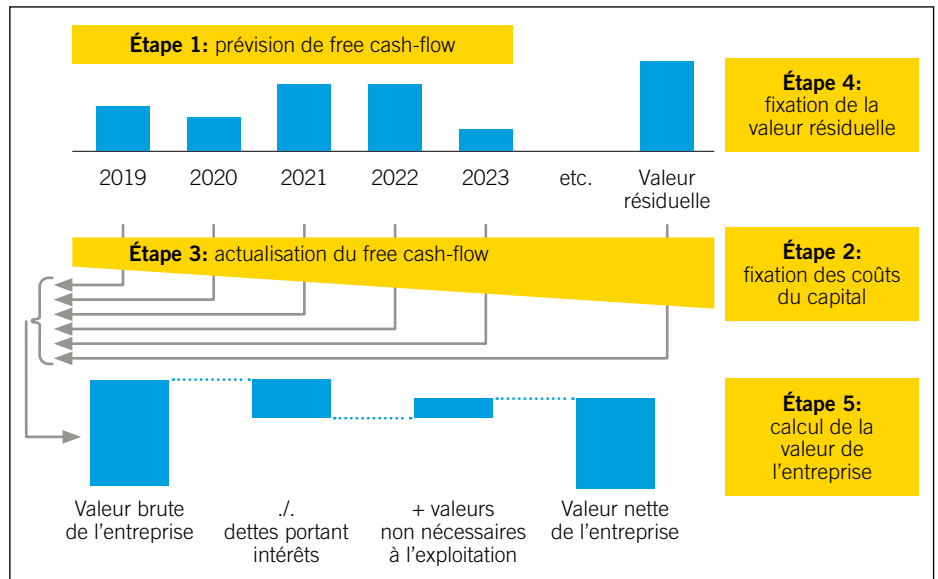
**Étape 1:** prévision de free cash-flow

2019 2020 2021 2022 2023 etc. Valeur résiduelle

**Étape 4:** fixation de la valeur résiduelle

**Étape 3:** actualisation du free cash-flow

**Étape 2:** fixation des coûts du capital

**Étape 5:** calcul de la valeur de l'entreprise

Valeur brute de l'entreprise

./. dettes portant intérêts

+ valeurs non nécessaires à l'exploitation

Valeur nette de l'entreprise